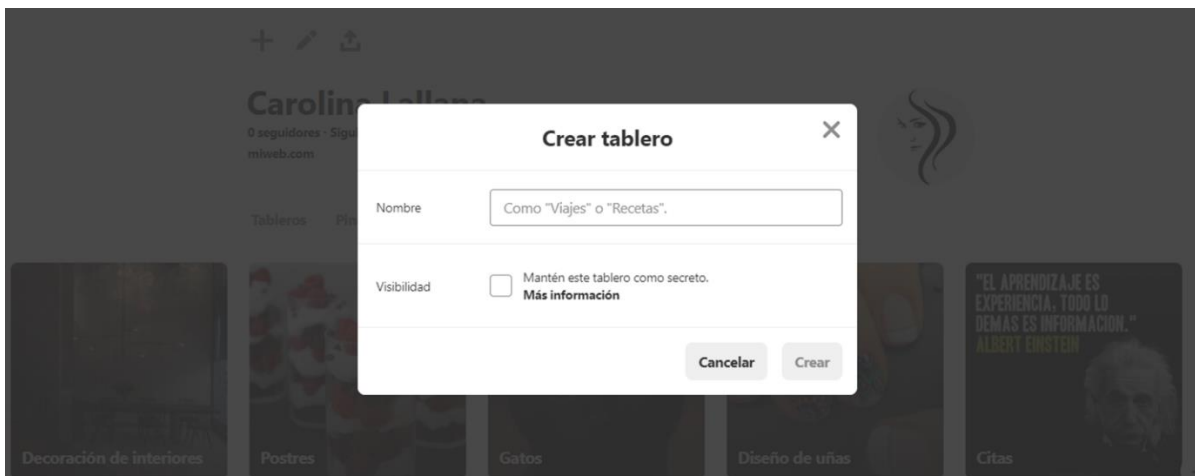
Carolina Lallana
0 seguidores · Sigu
miweb.com

Tableros Pi

Crear tablero

Nombre
Como "Viajes" o "Recetas".

Visibilidad
Mantén este tablero como secreto.
Más información

Cancelar
Crear

"EL APRENDIZAJE ES EXPERIENCIA, TODO LO DEMAS ES INFORMACION." ALBERT EINSTEIN

Decoración de interiores
Postres
Gatos
Diseño de uñas
Citas